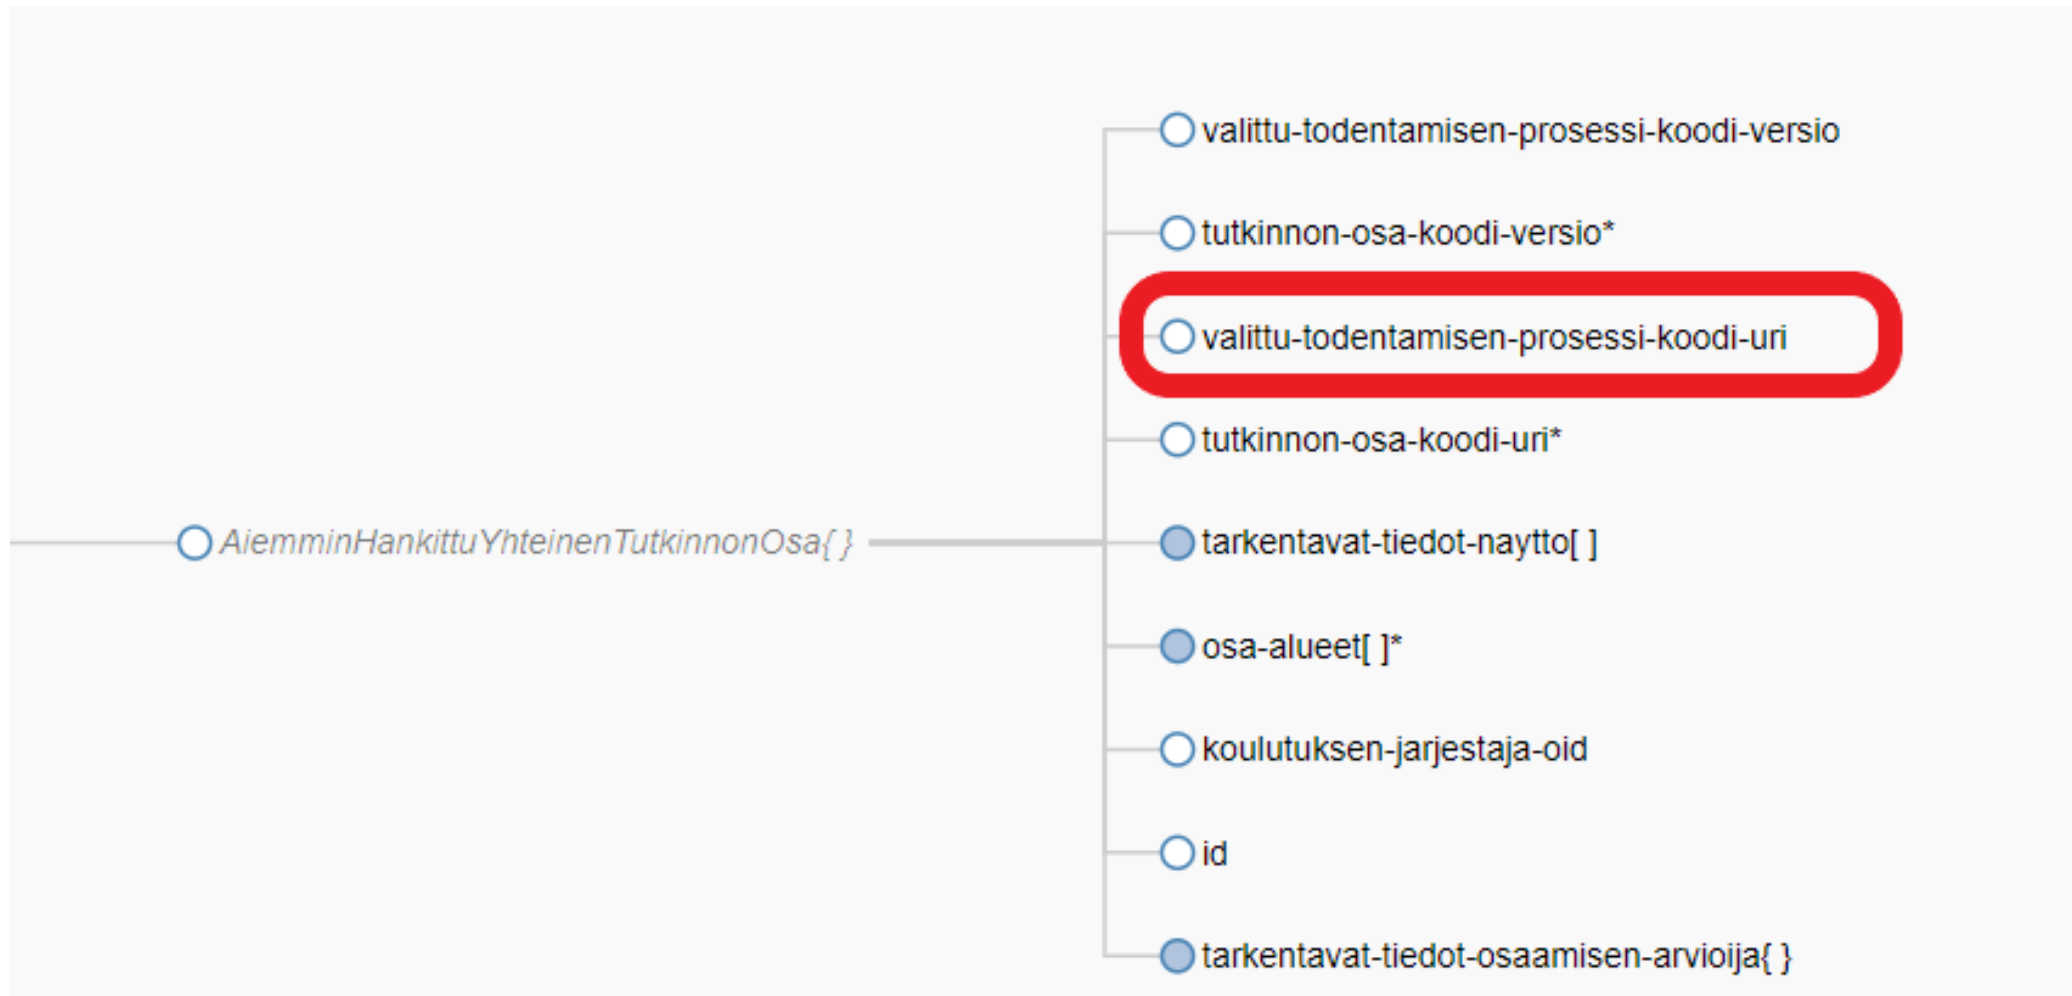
AiemminHankittuYhteinenTutkinnonOsa{ }

valittu-todentamisen-prosessi-koodi-versio

tutkinnon-osa-koodi-versio*

valittu-todentamisen-prosessi-koodi-uri

tutkinnon-osa-koodi-uri*

tarkentavat-tiedot-naytto[ ]

osa-alueet[ ]*

koulutuksen-jarjestaja-oid

id

tarkentavat-tiedot-osaamisen-arvioija{ }